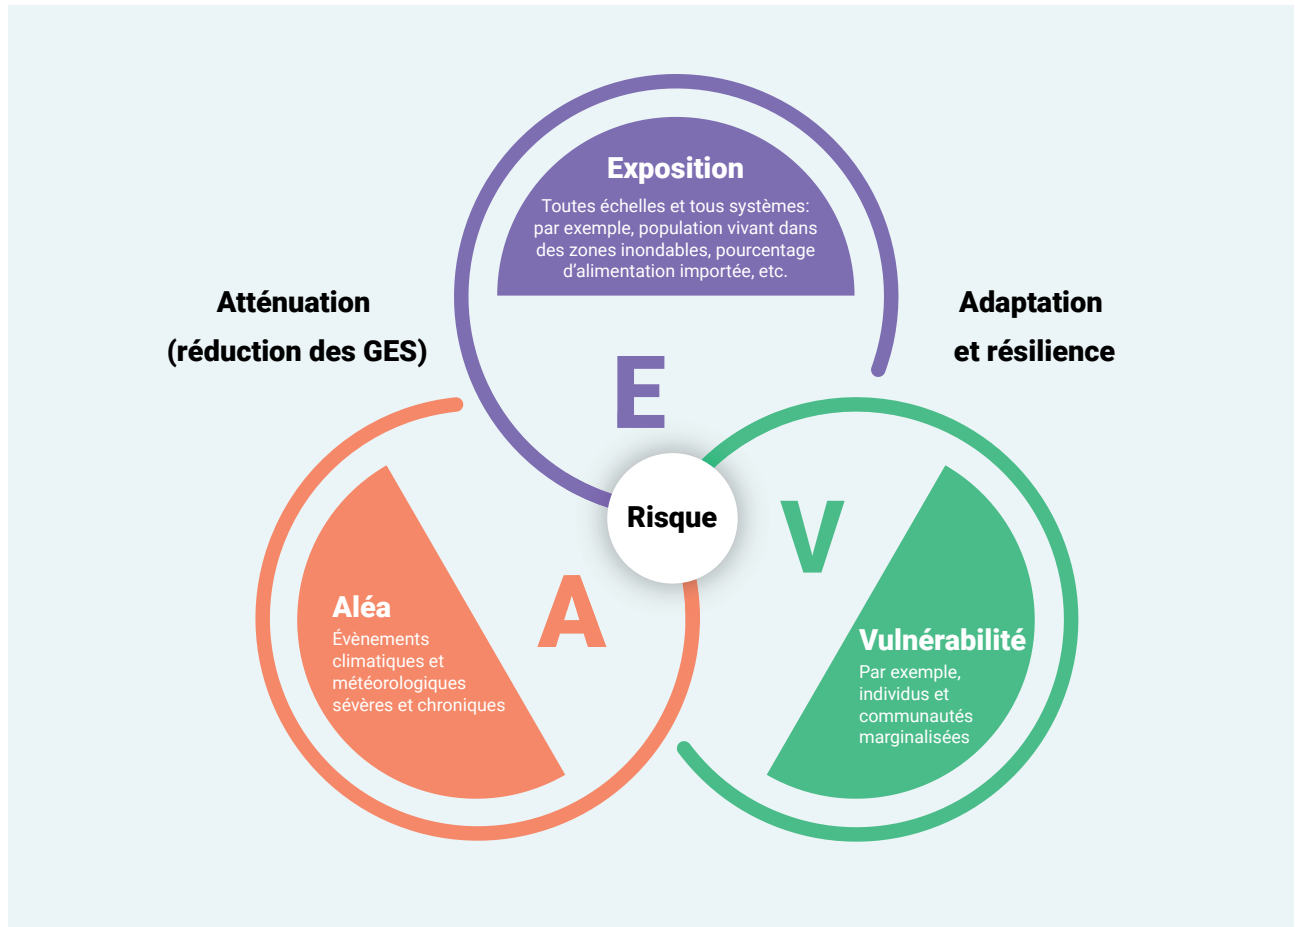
Exposition

Toutes échelles et tous systèmes: par exemple, population vivant dans des zones inondables, pourcentage d'alimentation importée, etc.

Atténuation (réduction des GES)

Adaptation et résilience

E

Risque

V

A

Aléa
Évènements climatiques et météorologiques sévères et chroniques

Vulnérabilité
Par exemple, individus et communautés marginalisées